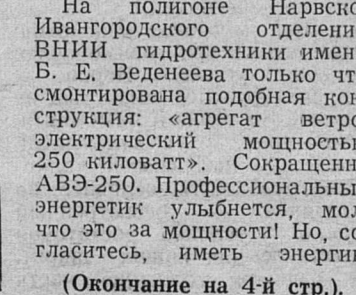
На полигоне Нарвско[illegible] Ивангородского отделени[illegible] ВНИИ гидротехники имен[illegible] Б. Е. Веденеева только чт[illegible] смонтирована подобная кон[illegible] струкция: «агрегат ветро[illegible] электрический мощность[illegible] 250 киловатт». Сокращенн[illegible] АВЭ-250. Профессиональны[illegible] энергетик улыбнется, мол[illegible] что это за мощности! Но, со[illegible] гласитесь, иметь энерги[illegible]

(Окончание на 4-й стр.).